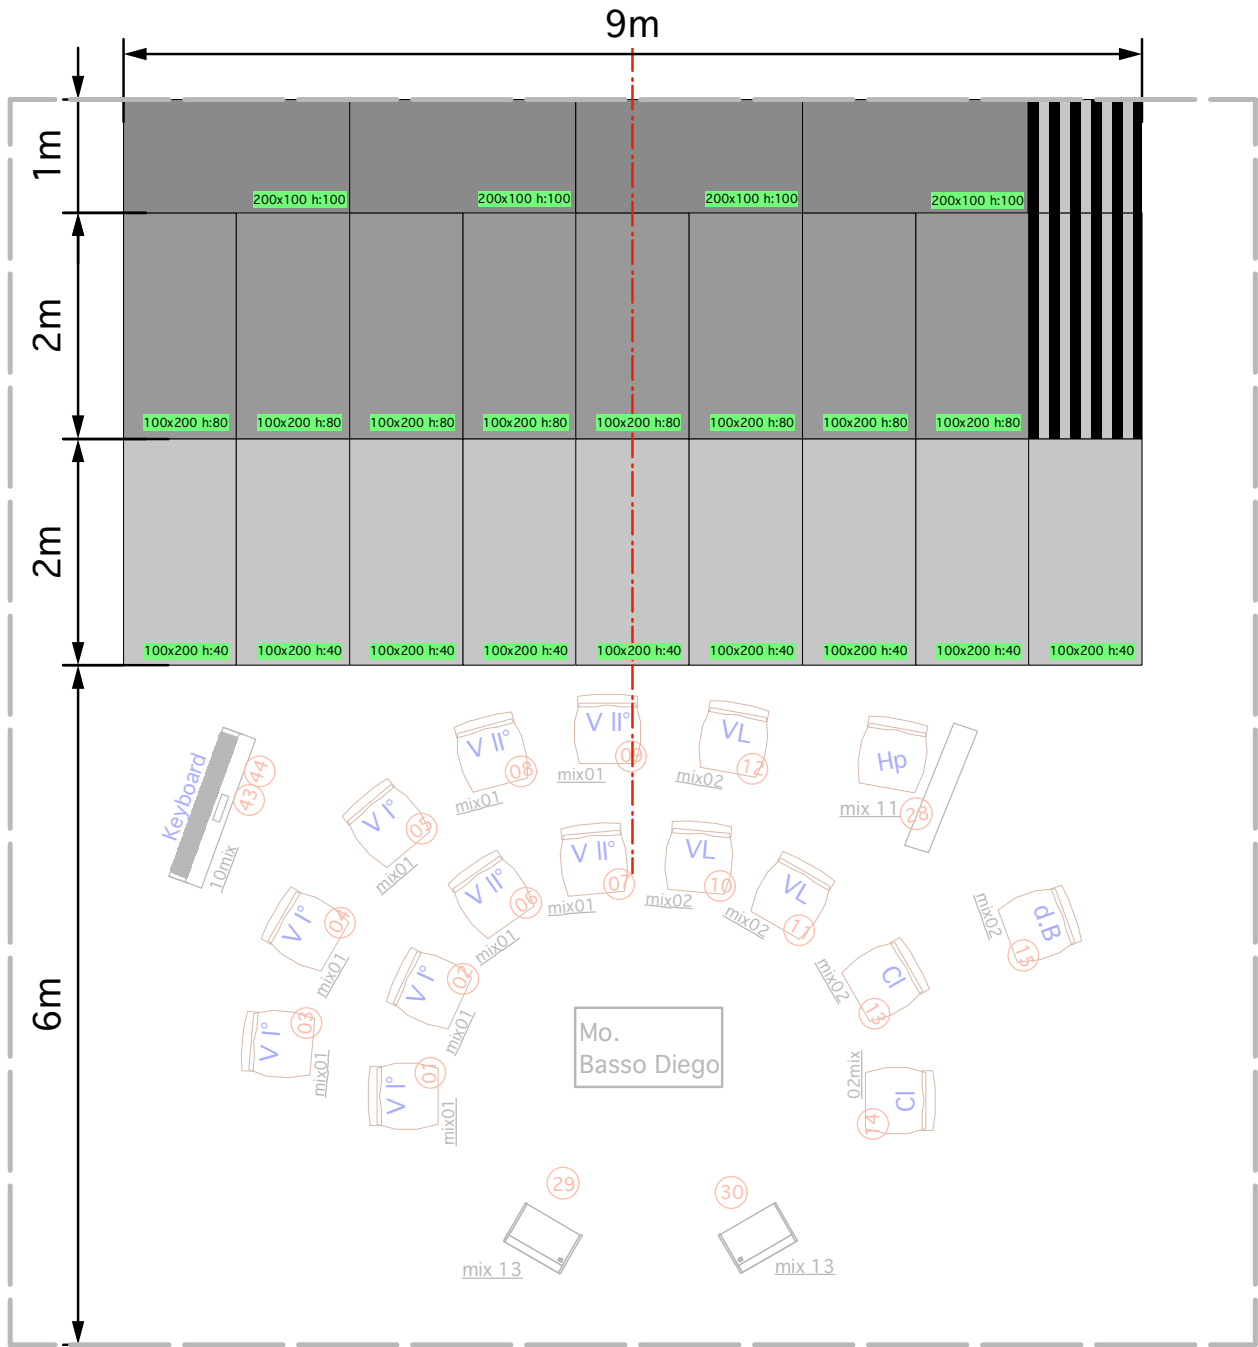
9m

1m

2m

2m

6m

200x100 h:100
200x100 h:100
200x100 h:100
200x100 h:100

100x200 h:80
100x200 h:80
100x200 h:80
100x200 h:80
100x200 h:80
100x200 h:80
100x200 h:80
100x200 h:80

100x200 h:40
100x200 h:40
100x200 h:40
100x200 h:40
100x200 h:40
100x200 h:40
100x200 h:40
100x200 h:40
100x200 h:40

V II°
09
mix01

V II°
08
mix01

VL
12
mix02

Hp
mix 11
28

Keyboard
43
44
10mix

V I°
05
mix01

V II°
07
mix01

VL
10
mix02

V II°
06
mix01

VL
11
mix02

d.B
15
mix02

V I°
04
mix01

V I°
02
mix01

Cl
13
mix02

V I°
03
mix01

Mo.
Basso Diego

V I°
01
mix01

Cl
14
02mix

29
mix 13

30
mix 13